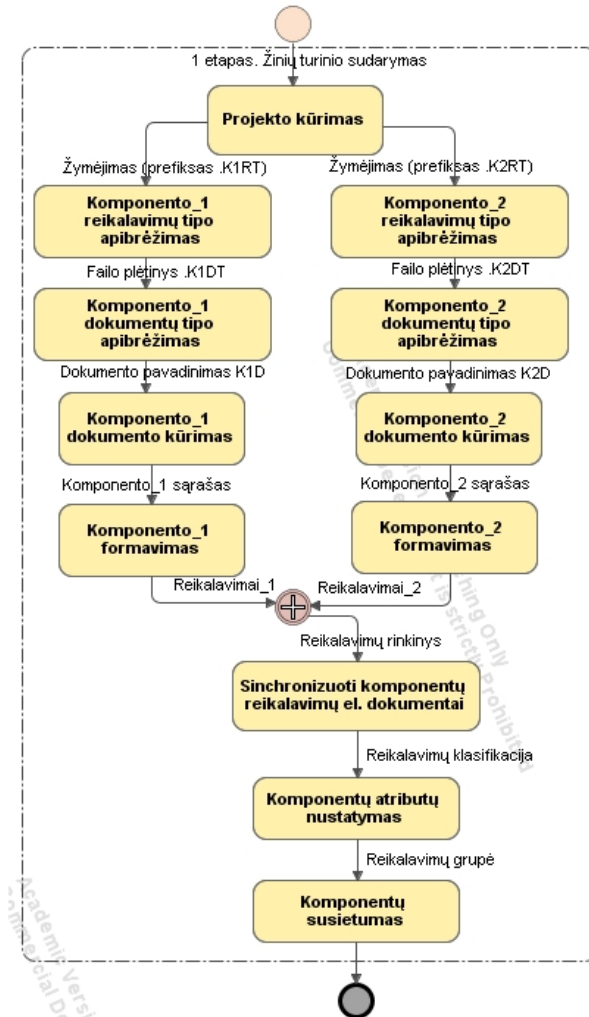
1 etapas. Žinių turinio sudarymas

Projekto kūrimas

Žymėjimas (prefiksas .K1RT)

Žymėjimas (prefiksas .K2RT)

Komponento_1 reikalavimų tipo apibrėžimas

Komponento_2 reikalavimų tipo apibrėžimas

Failo plėtinys .K1DT

Failo plėtinys .K2DT

Komponento_1 dokumentų tipo apibrėžimas

Komponento_2 dokumentų tipo apibrėžimas

Dokumento pavadinimas K1D

Dokumento pavadinimas K2D

Komponento_1 dokumento kūrimas

Komponento_2 dokumento kūrimas

Komponento_1 sąrašas

Komponento_2 sąrašas

Komponento_1 formavimas

Komponento_2 formavimas

Reikalavimai_1

Reikalavimai_2

Reikalavimų rinkinys

Synchronizuoti komponentų reikalavimų el. dokumentai

Reikalavimų klasifikacija

Komponentų atributų nustatymas

Reikalavimų grupė

Komponentų susietumas

Academic Version
Commercial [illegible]
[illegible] Teaching Only
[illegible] is strictly prohibited
Academic Versi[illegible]
Commercial D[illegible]